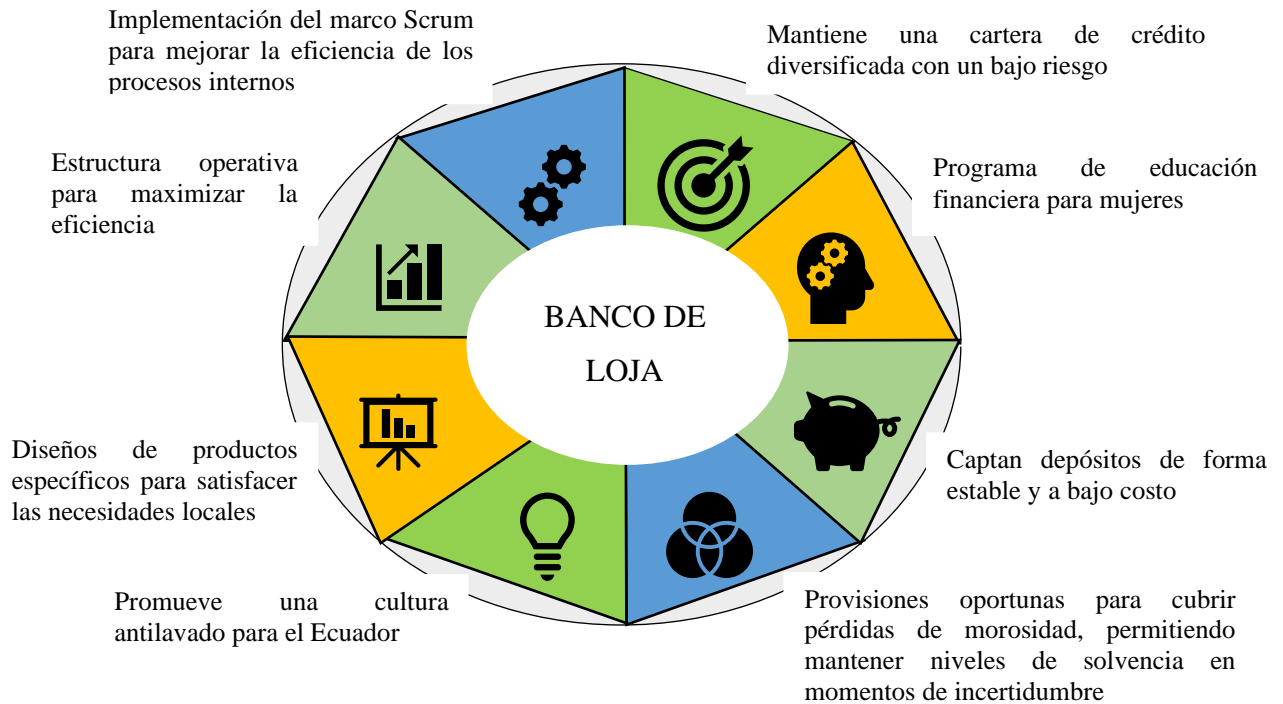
Implementación del marco Scrum para mejorar la eficiencia de los procesos internos

Mantiene una cartera de crédito diversificada con un bajo riesgo

Estructura operativa para maximizar la eficiencia

Programa de educación financiera para mujeres

BANCO DE LOJA

Captan depósitos de forma estable y a bajo costo

Diseños de productos específicos para satisfacer las necesidades locales

Promueve una cultura antilavado para el Ecuador

Provisiones oportunas para cubrir pérdidas de morosidad, permitiendo mantener niveles de solvencia en momentos de incertidumbre